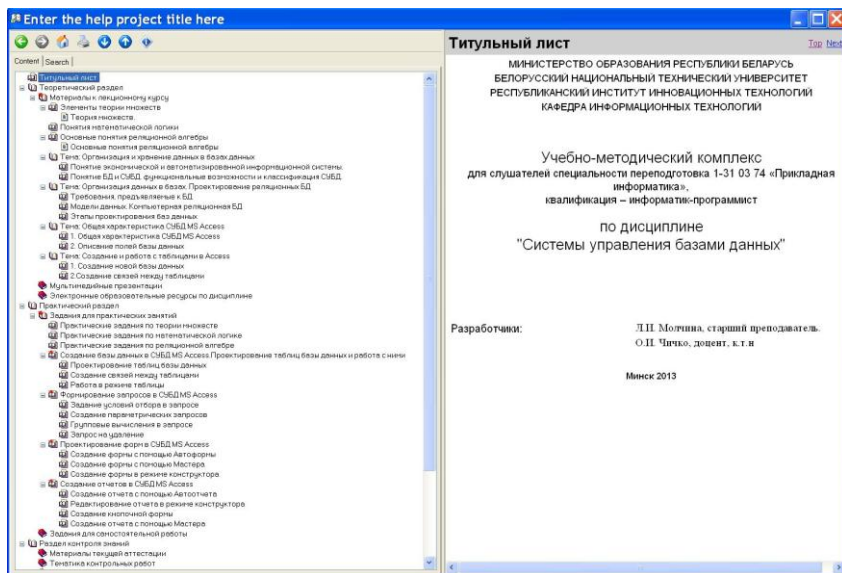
Enter the help project title here

Content | Search

Титульный лист
Теоретический раздел
Материалы к лекционному курсу
Элементы теории множеств
Теория множеств.
Понятия математической логики
Основные понятия реляционной алгебры
Основные понятия реляционной алгебры
Тема: Организация и хранение данных в базах данных
Понятие экономической и автоматизированной информационной системы.
Понятие БД и СУБД, функциональные возможности и классификация СУБД.
Тема: Организация данных в базах. Проектирование реляционных БД
Требования, предъявляемые к БД
Модели данных. Компьютерная реляционная БД
Этапы проектирования баз данных
Тема: Общая характеристика СУБД MS Access
1. Общая характеристика СУБД MS Access
2. Описание полей базы данных
Тема: Создание и работа с таблицами в Access
1. Создание новой базы данных
2.Создание связей между таблицами
Мультимедийные презентации
Электронные образовательные ресурсы по дисциплине
Практический раздел
Задания для практических занятий
Практические задания по теории множеств
Практические задания по математической логике
Практические задания по реляционной алгебре
Создание базы данных в СУБД MS Access.Проектирование таблиц базы данных и работа с ними
Проектирование таблиц базы данных
Создание связей между таблицами
Работа в режиме таблицы
Формирование запросов в СУБД MS Access
Задание условий отбора в запросе
Создание параметрических запросов
Групповые вычисления в запросе
Запрос на удаление
Проектирование форм в СУБД MS Access
Создание формы с помощью Автоформы
Создание формы с помощью Мастера
Создание формы в режиме конструктора
Создание отчетов в СУБД MS Access
Создание отчета с помощью Автоотчета
Редактирование отчета в режиме конструктора
Создание кнопочной формы
Создание отчета с помощью Мастера
Задания для самостоятельной работы
Раздел контроля знаний
Материалы текущей аттестации
Тематика контрольных работ

Титульный лист
Top Next

МИНИСТЕРСТВО ОБРАЗОВАНИЯ РЕСПУБЛИКИ БЕЛАРУСЬ
БЕЛОРУССКИЙ НАЦИОНАЛЬНЫЙ ТЕХНИЧЕСКИЙ УНИВЕРСИТЕТ
РЕСПУБЛИКАНСКИЙ ИНСТИТУТ ИННОВАЦИОННЫХ ТЕХНОЛОГИЙ
КАФЕДРА ИНФОРМАЦИОННЫХ ТЕХНОЛОГИЙ

Учебно-методический комплекс
для слушателей специальности переподготовка 1-31 03 74 «Прикладная информатика», квалификация – информатик-программист

по дисциплине
"Системы управления базами данных"

Разработчики:
Л.П. Молчина, старший преподаватель.
О.Н. Чичко, доцент, к.т.н

Минск 2013